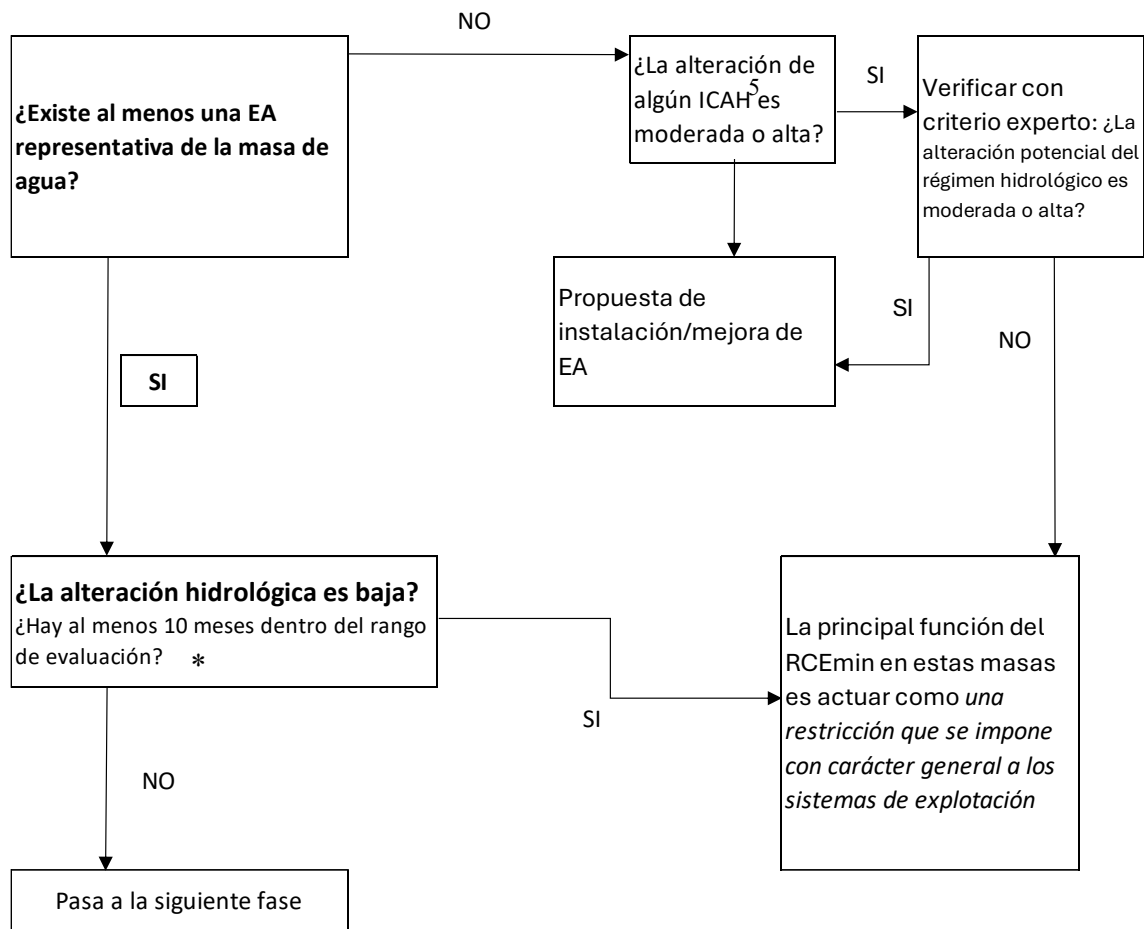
¿Existe al menos una EA representativa de la masa de agua?

NO

¿La alteración de algún ICAH$^5$ es moderada o alta?

SI

Verificar con criterio experto: ¿La alteración potencial del régimen hidrológico es moderada o alta?

Propuesta de instalación/mejora de EA

SI

NO

SI

¿La alteración hidrológica es baja?
¿Hay al menos 10 meses dentro del rango de evaluación? *

SI

La principal función del RCEmin en estas masas es actuar como *una restricción que se impone con carácter general a los sistemas de explotación*

NO

Pasa a la siguiente fase